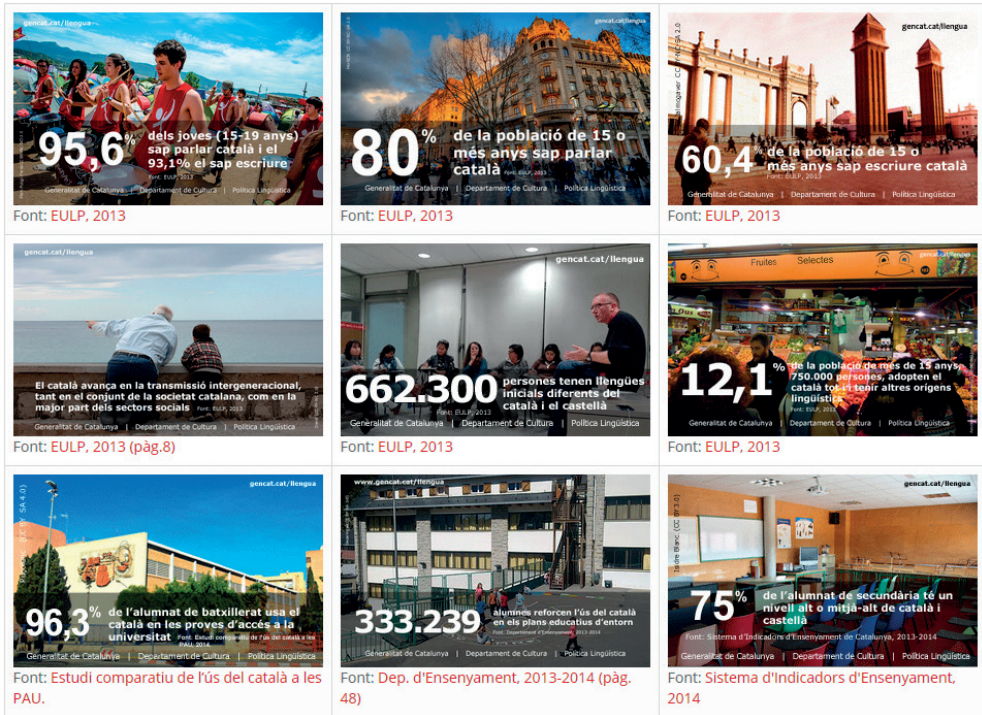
gencat.cat/llengua

95,6% dels joves (15-19 anys) sap parlar català i el 93,1% el sap escriure

Font: EULP, 2013

Generalitat de Catalunya | Departament de Cultura | Política Lingüística

Font: EULP, 2013

gencat.cat/llengua

80% de la població de 15 o més anys sap parlar català

Font: EULP, 2013

Generalitat de Catalunya | Departament de Cultura | Política Lingüística

Font: EULP, 2013

gencat.cat/llengua

60,4% de la població de 15 o més anys sap escriure català

Font: EULP, 2013

Generalitat de Catalunya | Departament de Cultura | Política Lingüística

Font: EULP, 2013

gencat.cat/llengua

El català avança en la transmissió intergeneracional, tant en el conjunt de la societat catalana, com en la major part dels sectors socials

Font: EULP, 2013

Generalitat de Catalunya | Departament de Cultura | Política Lingüística

Font: EULP, 2013 (pàg.8)

gencat.cat/llengua

662.300 persones tenen llengües inicials diferents del català i el castellà

Font: EULP, 2013

Generalitat de Catalunya | Departament de Cultura | Política Lingüística

Font: EULP, 2013

gencat.cat/llengua

Fruites Selectes

12,1% de la població de més de 15 anys, 750.000 persones, adopten el català tot i tenir altres orígens lingüístics

Font: EULP, 2013

Generalitat de Catalunya | Departament de Cultura | Política Lingüística

Font: EULP, 2013

gencat.cat/llengua

96,3% de l'alumnat de batxillerat usa el català en les proves d'accés a la universitat

Font: Estudi comparatiu de l'ús del català a les PAU, 2014

Generalitat de Catalunya | Departament de Cultura | Política Lingüística

Font: Estudi comparatiu de l'ús del català a les PAU.

www.gencat.cat/llengua

333.239 alumnes reforcen l'ús del català en els plans educatius d'entorn

Font: Departament d'Ensenyament, 2013-2014

Generalitat de Catalunya | Departament de Cultura | Política Lingüística

Font: Dep. d'Ensenyament, 2013-2014 (pàg. 48)

gencat.cat/llengua

75% de l'alumnat de secundària té un nivell alt o mitjà-alt de català i castellà

Font: Sistema d'Indicadors d'Ensenyament de Catalunya, 2013-2014

Generalitat de Catalunya | Departament de Cultura | Política Lingüística

Font: Sistema d'Indicadors d'Ensenyament, 2014